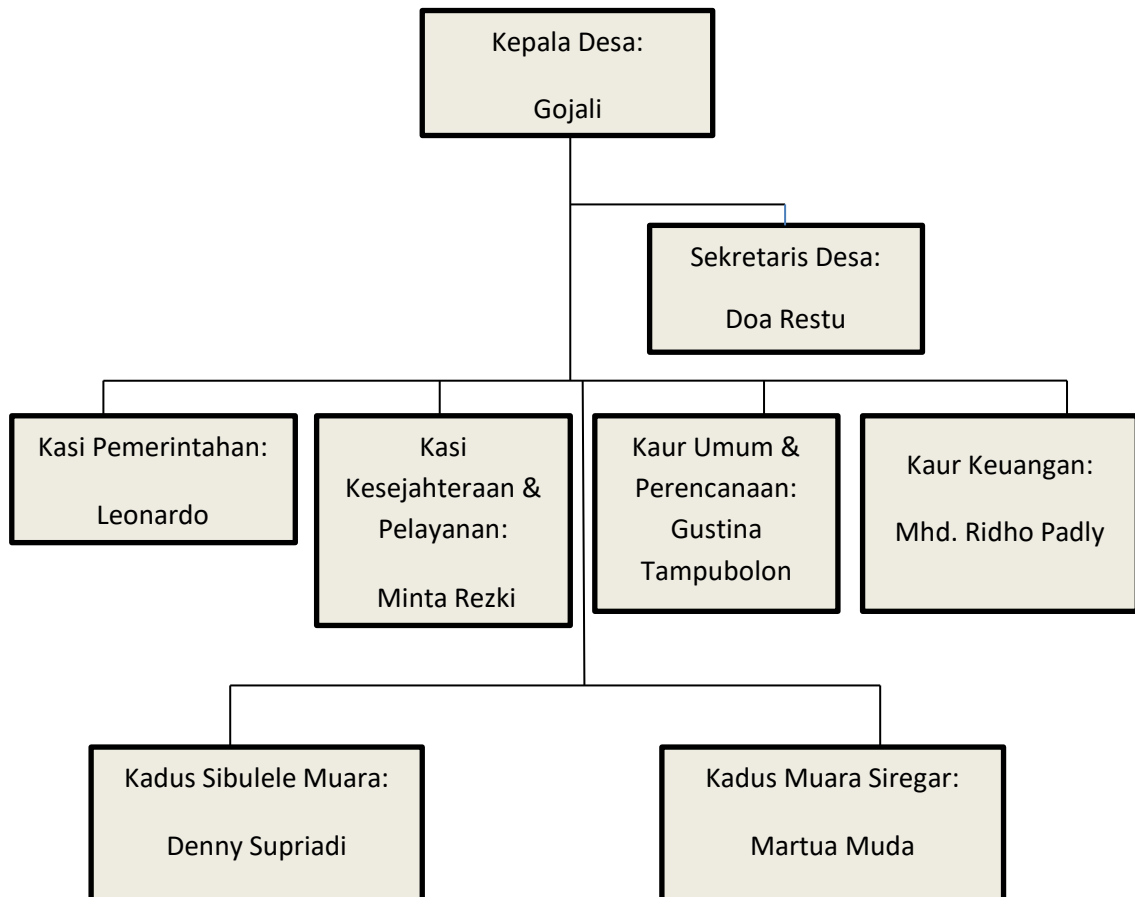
Kepala Desa:

Gojali

Sekretaris Desa:

Doa Restu

Kasi Pemerintahan:

Leonardo

Kasi Kesejahteraan & Pelayanan:

Minta Rezki

Kaur Umum & Perencanaan:
Gustina Tampubolon

Kaur Keuangan:

Mhd. Ridho Padly

Kadus Sibulele Muara:

Denny Supriadi

Kadus Muara Siregar:

Martua Muda